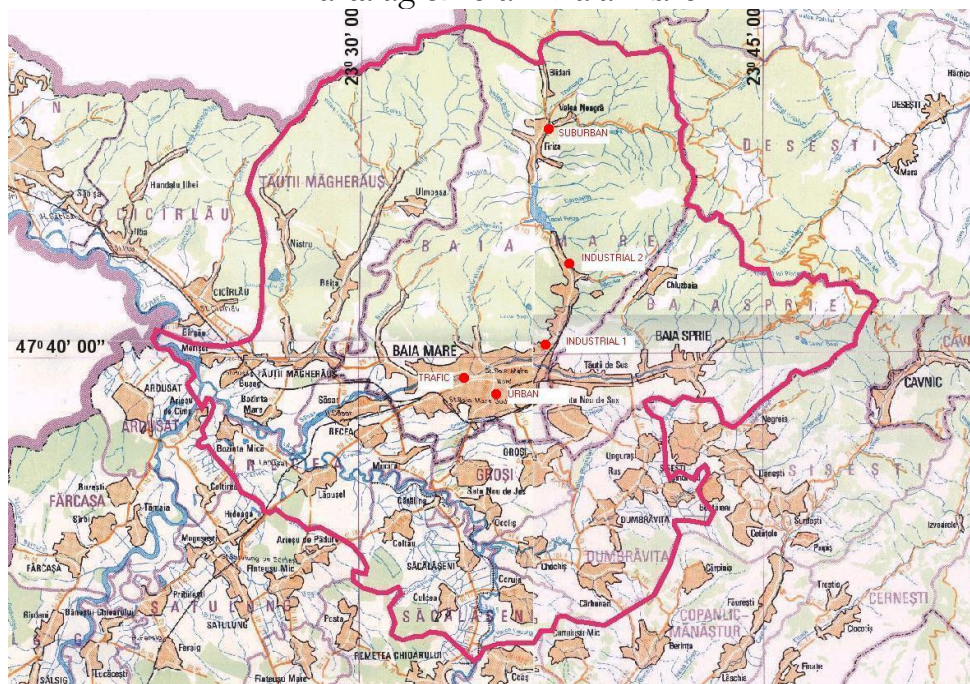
$23^0\ 30'\ 00''$

$23^0\ 45'\ 00''$

$47^0\ 40'\ 00''$

Blidari
Valea Neagră
SUBURBAN
Firiza
DESESTI
Desesti
Mara
TĂUTII MĂGHERAUS
Handalu Ilbei
CICIRLĂU
Ilba
Ulmoasa
Nistru
BAIA MARE
INDUSTRIAL 2
Chiuzbaia
BAIA SPRIE
Băița
Cicirlău
INDUSTRIAL 1
BAIA SPRIE
BAIA MARE
CAVNIC
Tăuții Măgheraus
ARDUSAT
Bușag
TRAFIC
URBAN
Tăuții de Sus
Ardusat
Arieșu de Câmp
Bozânta Mare
Săsar
Recea
Bozânta Mică
Groși
Ungureni
Ocoliș
Nistru
Șurdești
Lăpușel
Mocira
Satu Nou de Jos
Ocoliș
Dumbrăvița
SIȘEȘTI
Fărcașa
FĂRCAȘA
Hideaga
Coltău
Arieșu de Pădure
Fânațe
Săcălășeni
Culcea
Coruia
Chechiș
Cărbunari
Copalnic-Mănăștur
Cernești
Satulung
Săcălășeni
Remetea Chioarului
Lăschia
Berința
Fânațe
Cocoriș
Fersig
Pribilești
SATULUNG
Salsig
Lucăcești